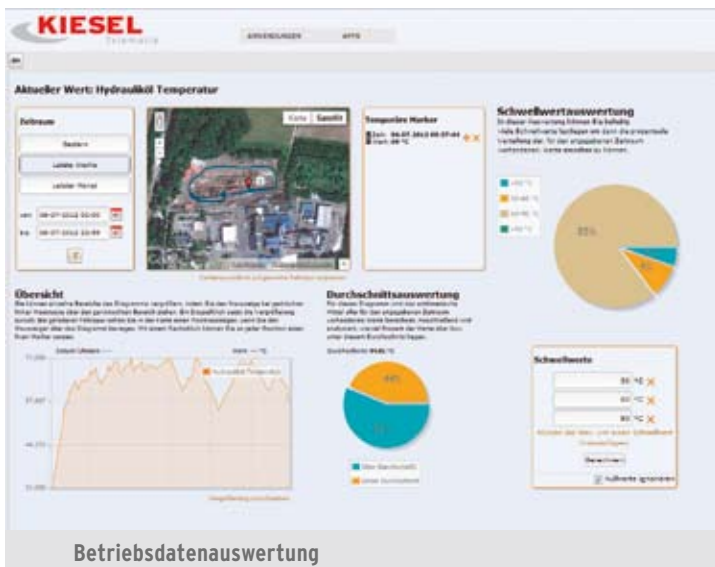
KIESEL
Telematik

ANWENDUNGEN APPS

Aktueller Wert: Hydrauliköl Temperatur

Zeitraum

Gestern

Letzte Woche

Letzter Monat

von: 06-07-2012 00:00

bis: 06-07-2012 23:59

Karte Satellit

Temporäre Marker

Schwellwertauswertung

85%

Übersicht

Durchschnittsauswertung

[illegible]

Schwellwerte

50 °C

60 °C

80 °C

Berechnen

Ausfallwerte ignorieren

Betriebsdatenauswertung